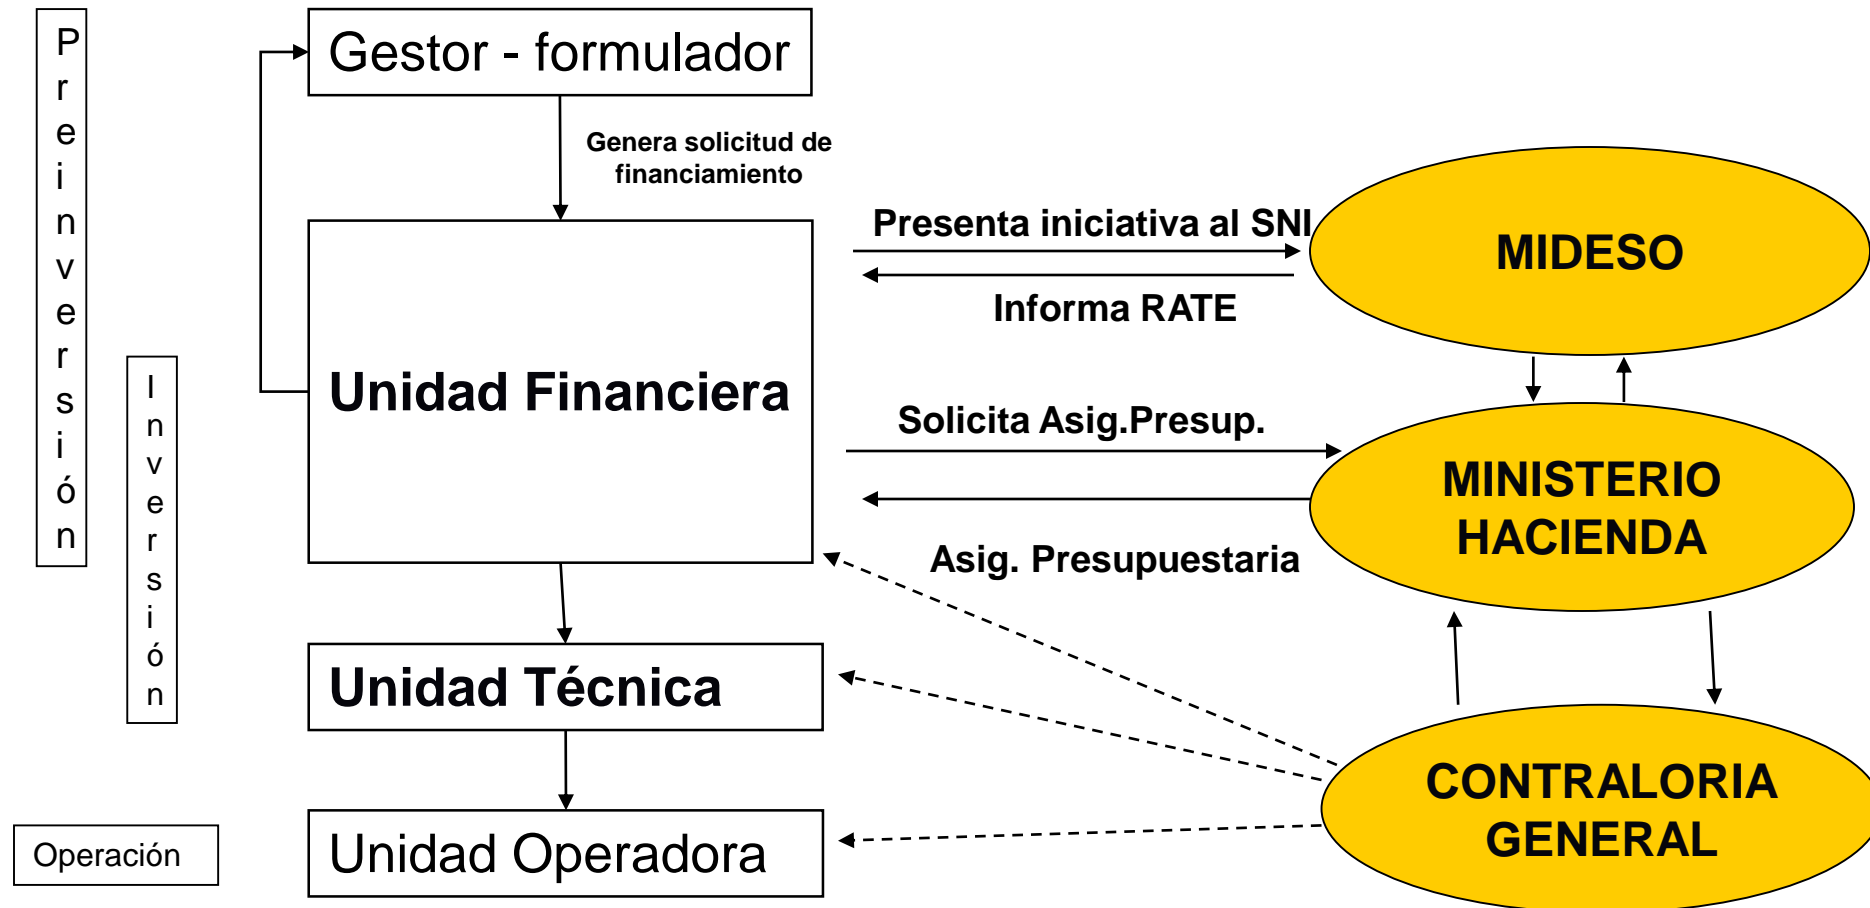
Preinversión

Inversión

Operación

Gestor - formulador

Genera solicitud de financiamiento

Unidad Financiera

Unidad Técnica

Unidad Operadora

Presenta iniciativa al SNI

Informa RATE

MIDESO

Solicita Asig.Presup.

Asig. Presupuestaria

MINISTERIO HACIENDA

CONTRALORIA GENERAL